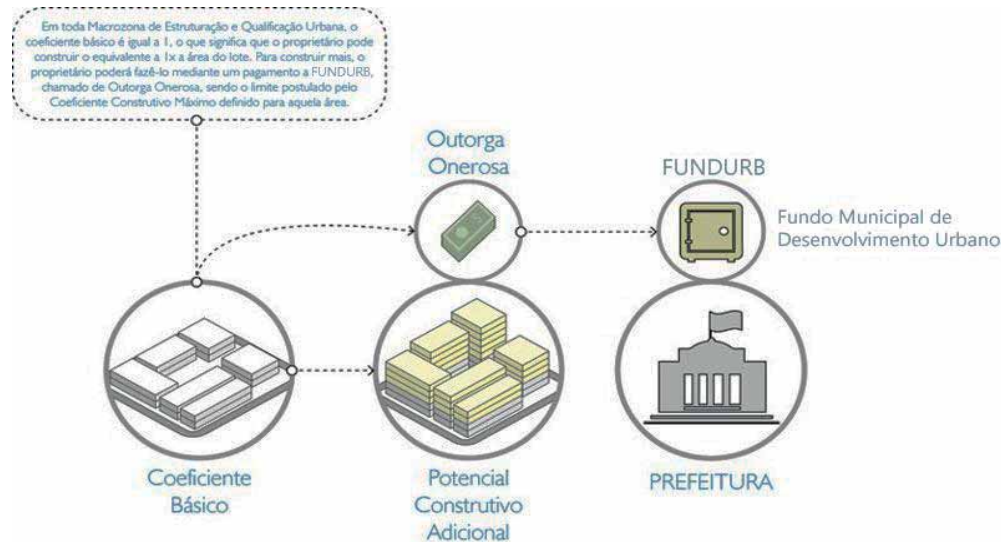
Em toda Macrozona de Estruturação e Qualificação Urbana, o coeficiente básico é igual a 1, o que significa que o proprietário pode construir o equivalente a 1x a área do lote. Para construir mais, o proprietário poderá fazê-lo mediante um pagamento a FUNDURB, chamado de Outorga Onerosa, sendo o limite postulado pelo Coeficiente Construtivo Máximo definido para aquela área.

Outorga Onerosa

FUNDURB

Fundo Municipal de Desenvolvimento Urbano

Coeficiente Básico

Potencial Construtivo Adicional

PREFEITURA